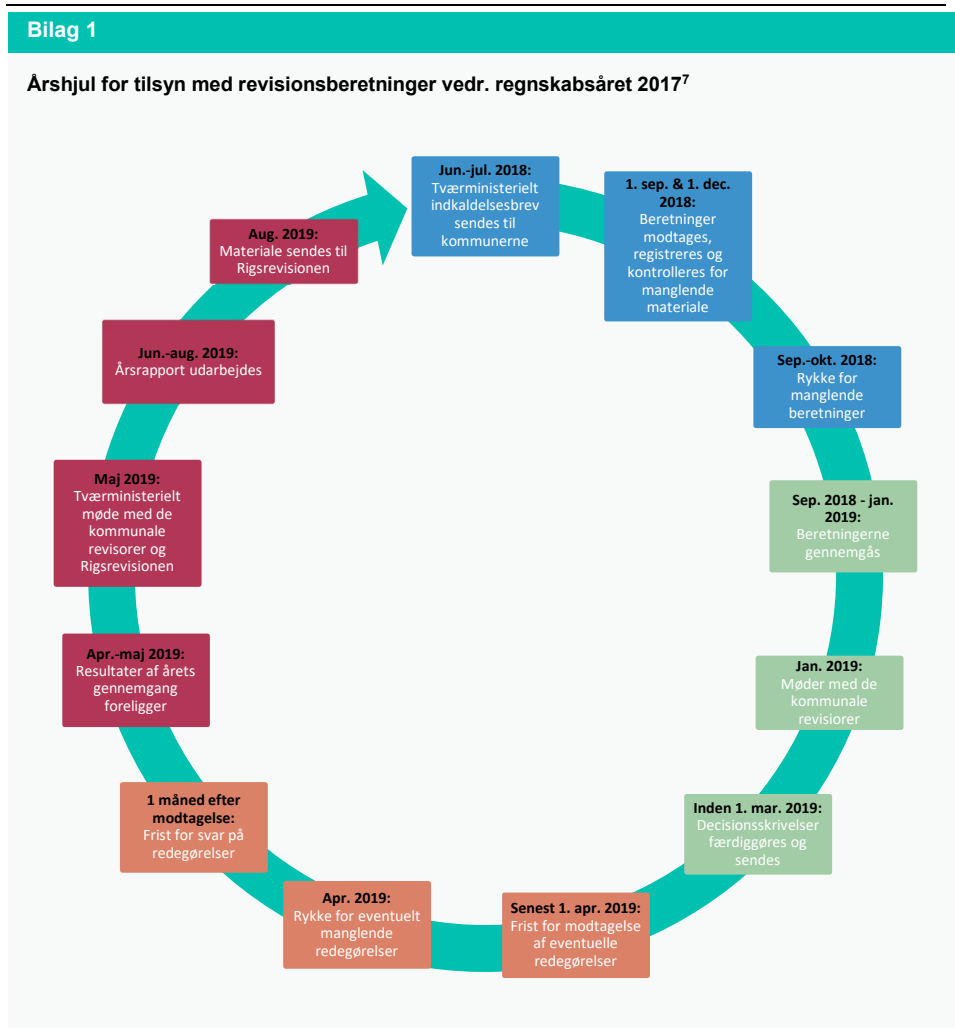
Bilag 1

Årshjul for tilsyn med revisionsberetninger vedr. regnskabsåret 2017$^7$

Jun.-jul. 2018:
Tværministerielt indkaldelsesbrev sendes til kommunerne

1. sep. & 1. dec. 2018:
Beretninger modtages, registreres og kontrolleres for manglende materiale

Sep.-okt. 2018:
Rykke for manglende beretninger

Sep. 2018 - jan. 2019:
Beretningerne gennemgås

Jan. 2019:
Møder med de kommunale revisiorer

Inden 1. mar. 2019:
Decisionsskrivelser færdiggøres og sendes

Senest 1. apr. 2019:
Frist for modtagelse af eventuelle redegørelser

Apr. 2019:
Rykke for eventuelt manglende redegørelser

1 måned efter modtagelse:
Frist for svar på redegørelser

Apr.-maj 2019:
Resultater af årets gennemgang foreligger

Maj 2019:
Tværministerielt møde med de kommunale revisorer og Rigsrevisionen

Jun.-aug. 2019:
Årsrapport udarbejdes

Aug. 2019:
Materiale sendes til Rigsrevisionen